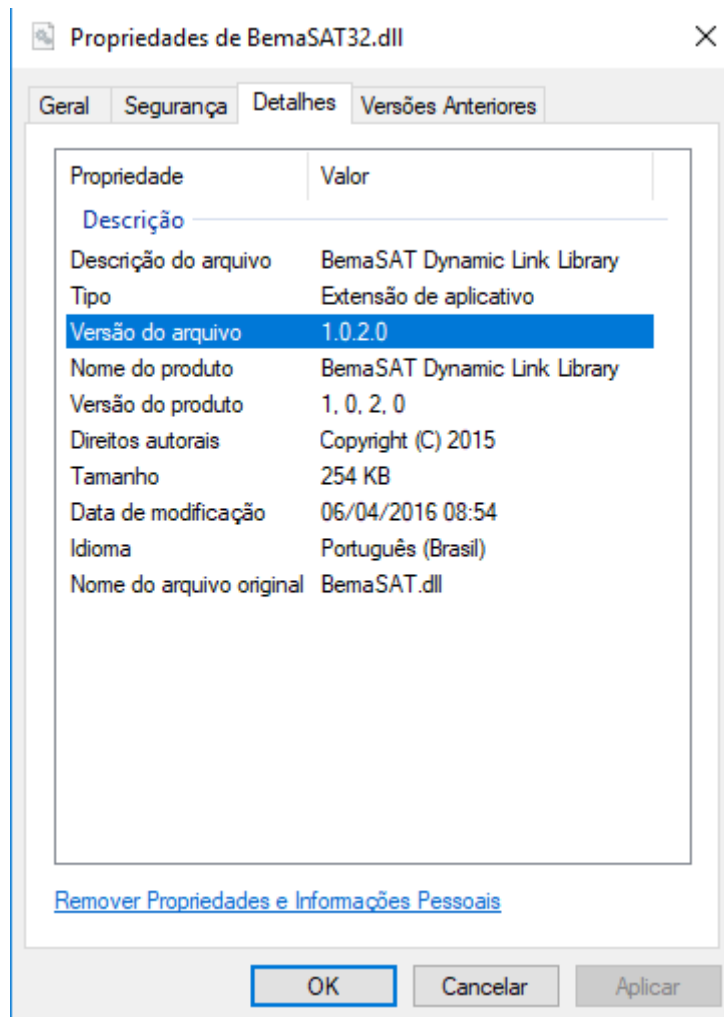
Propriedades de BemaSAT32.dll

×

Geral | Segurança | Detalhes | Versões Anteriores

| Propriedade | Valor |
|---|---|
| Descrição | |
| Descrição do arquivo | BemaSAT Dynamic Link Library |
| Tipo | Extensão de aplicativo |
| Versão do arquivo | 1.0.2.0 |
| Nome do produto | BemaSAT Dynamic Link Library |
| Versão do produto | 1, 0, 2, 0 |
| Direitos autorais | Copyright (C) 2015 |
| Tamanho | 254 KB |
| Data de modificação | 06/04/2016 08:54 |
| Idioma | Português (Brasil) |
| Nome do arquivo original | BemaSAT.dll |

Remover Propriedades e Informações Pessoais

OK | Cancelar | Aplicar